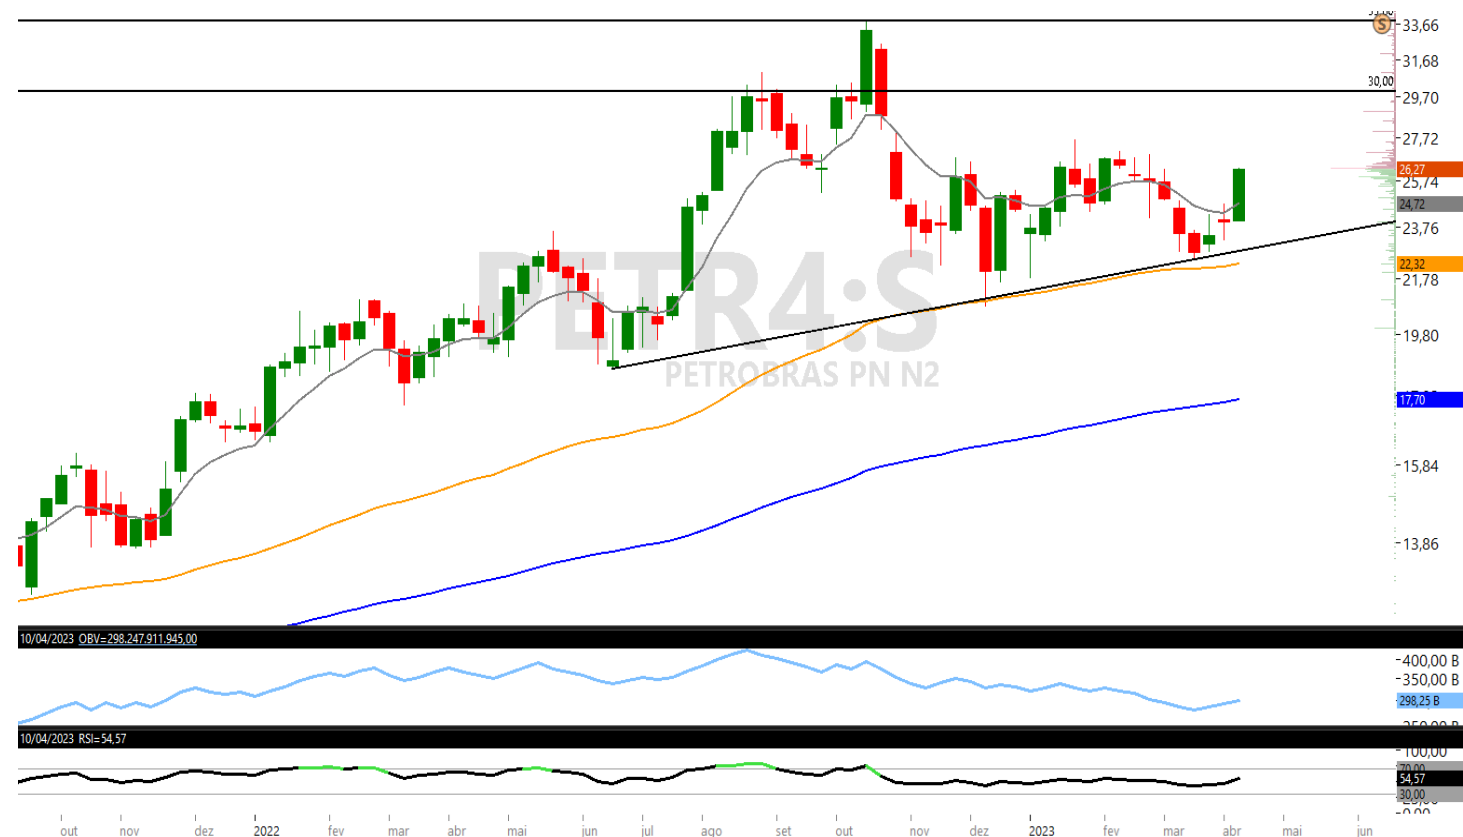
PETR4:S
PETROBRAS PN N2

33,66
31,68
30,00
29,70
27,72
26,27
25,74
24,72
23,76
22,32
21,78
19,80
17,70
15,84
13,86

10/04/2023 OBV=298.247.911.945,00
400,00 B
350,00 B
298,25 B

10/04/2023 RSI=54,57
100,00
70,00
54,57
30,00

out nov dez 2022 fev mar abr mai jun jul ago set out nov dez 2023 fev mar abr mai jun